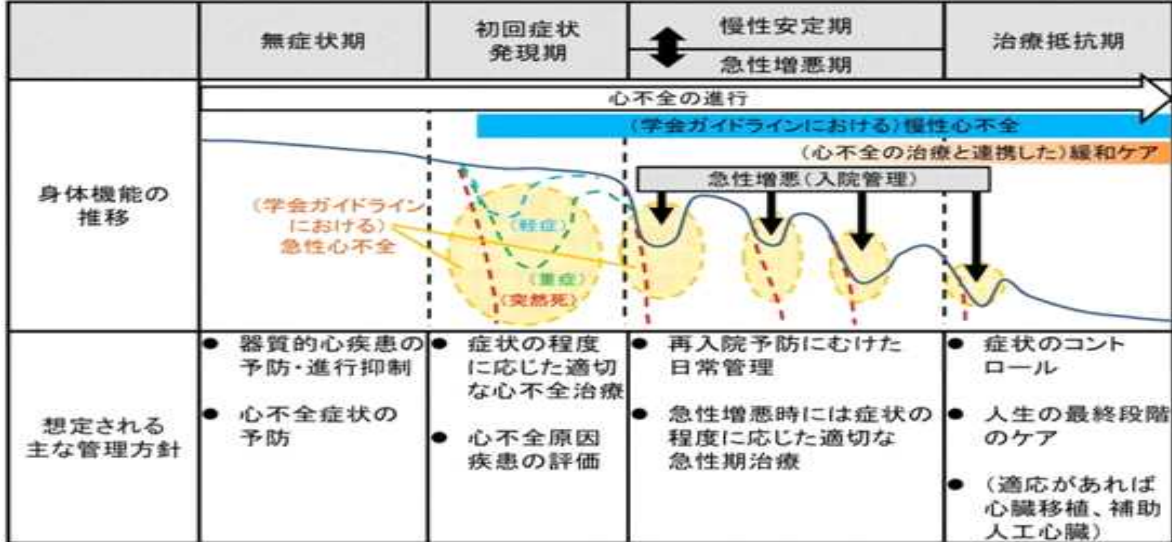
|  | 無症状期 | 初回症状発現期 | 慢性安定期 ⇕ 急性増悪期 | 治療抵抗期 |
|---|---|---|---|---|
| 身体機能の推移 | 心不全の進行 | | | |
| 想定される主な管理方針 | ● 器質的心疾患の予防・進行抑制 ● 心不全症状の予防 | ● 症状の程度に応じた適切な心不全治療 ● 心不全原因疾患の評価 | ● 再入院予防にむけた日常管理 ● 急性増悪時には症状の程度に応じた適切な急性期治療 | ● 症状のコントロール ● 人生の最終段階のケア ● (適応があれば心臓移植、補助人工心臓) |

(学会ガイドラインにおける)慢性心不全

(心不全の治療と連携した)緩和ケア

急性増悪(入院管理)

(学会ガイドラインにおける)急性心不全

(軽症)

(重症)

(突然死)